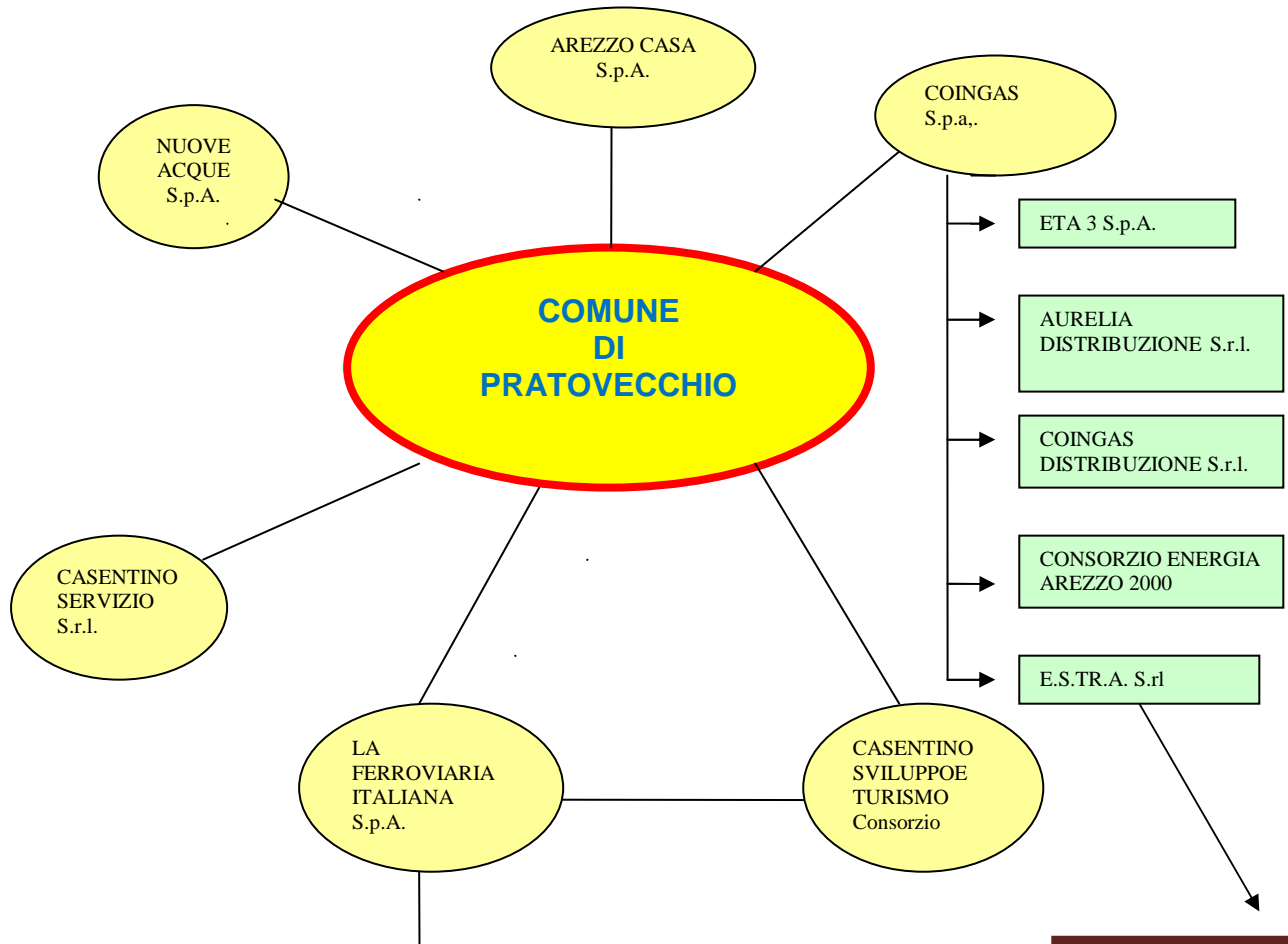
AREZZO CASA
S.p.A.

NUOVE
ACQUE
S.p.A.

COINGAS
S.p.a,.

COMUNE
DI
PRATOVECCHIO

ETA 3 S.p.A.

AURELIA
DISTRIBUZIONE S.r.l.

COINGAS
DISTRIBUZIONE S.r.l.

CONSORZIO ENERGIA
AREZZO 2000

E.S.TR.A. S.rl

CASENTINO
SERVIZIO
S.r.l.

LA
FERROVIARIA
ITALIANA
S.p.A.

CASENTINO
SVILUPPOE
TURISMO
Consorzio